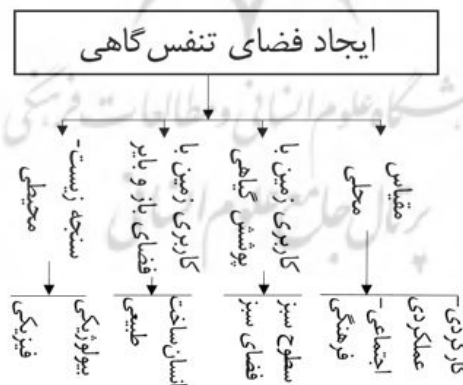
ایجاد فضای تنفس گاهی

مقیاس محلی

کاربری زمین با پوشش گیاهی

کاربری زمین با فضای باز و بایر

سنجه زیست- محیطی

کارکردی- عملکردی

اجتماعی- فرهنگی

سطوح سبز فضای سبز

انسان ساخت طبیعی

بیولوژیکی فیزیکی

پژوهشگاه علوم انسانی و مطالعات فرهنگی
پرتال جامع علوم انسانی